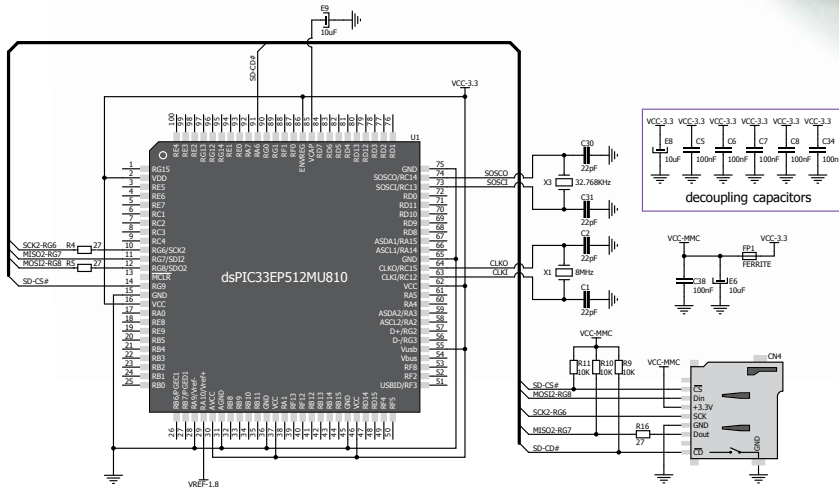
E9
10uF
SD-CD#
VCC-3.3
U1
100 99 98 97 96 95 94 93 92 91 90 89 88 87 86 85 84 83 82 81 80 79 78 77 76
RE4 RE3 RG13 RG12 RG14 RE1 RE0 RA7 RA6 RG0 RG1 RF1 RF0 ENVREG VCAP RD7 RD6 RD5 RD4 RD13 RD12 RD3 RD2 RD1
1 RG15
2 VDD
3 RE5
4 RE6
5 RE7
6 RC1
7 RC2
8 RC3
9 RC4
10 RG6/SCK2
11 RG7/SDI2
12 RG8/SDO2
13 MCLR
14 RG9
15 VCC
16 GND
17 RA0
18 RE8
19 RE9
20 RB5
21 RB4
22 RB3
23 RB2
24 RB1
25 RB0
SCK2-RG6
R4 27
MISO2-RG7
MOSI2-RG8
R5 27
SD-CS#
dsPIC33EP512MU810
GND 75
SOSCO/RC14 74
SOSCI/RC13 73
RD0 72
RD11 71
RD10 70
RD9 69
RD8 68
ASDA1/RA15 67
ASCL1/RA14 66
GND 65
CLKO/RC15 64
CLKI/RC12 63
VCC 62
RA5 61
RA4 60
ASDA2/RA3 59
ASCL2/RA2 58
D+/RG2 57
D-/RG3 56
Vusb 55
Vbus 54
RF8 53
RF2 52
USBID/RF3 51
RB6/PGEC1 RB7/PGED1 RA9/Vref- RA10/Vref+ AVCC AGND RB8 RB9 RB10 RB11 GND VCC RA1 RF13 RF12 RB12 RB13 RB14 RB15 GND VCC RD14 RD15 RF4 RF5
26 27 28 29 30 31 32 33 34 35 36 37 38 39 40 41 42 43 44 45 46 47 48 49 50
VREF-1.8
SOSCO
SOSCI
C30
22pF
X3 32.768KHz
C31
22pF
C2
22pF
CLKO
CLKI
X1 8MHz
C1
22pF
VCC-3.3 VCC-3.3 VCC-3.3 VCC-3.3 VCC-3.3 VCC-3.3
E8 10uF
C5 100nF
C6 100nF
C7 100nF
C8 100nF
C34 100nF
decoupling capacitors
VCC-MMC
FP1
FERRITE
VCC-3.3
C38 100nF
E6 10uF
VCC-MMC
R11 10K
R10 10K
R9 10K
VCC-MMC
CN4
SD-CS#
MOSI2-RG8
SCK2-RG6
MISO2-RG7
R16 27
SD-CD#
CS
Din
+3.3V
SCK
GND
Dout
CD
GND